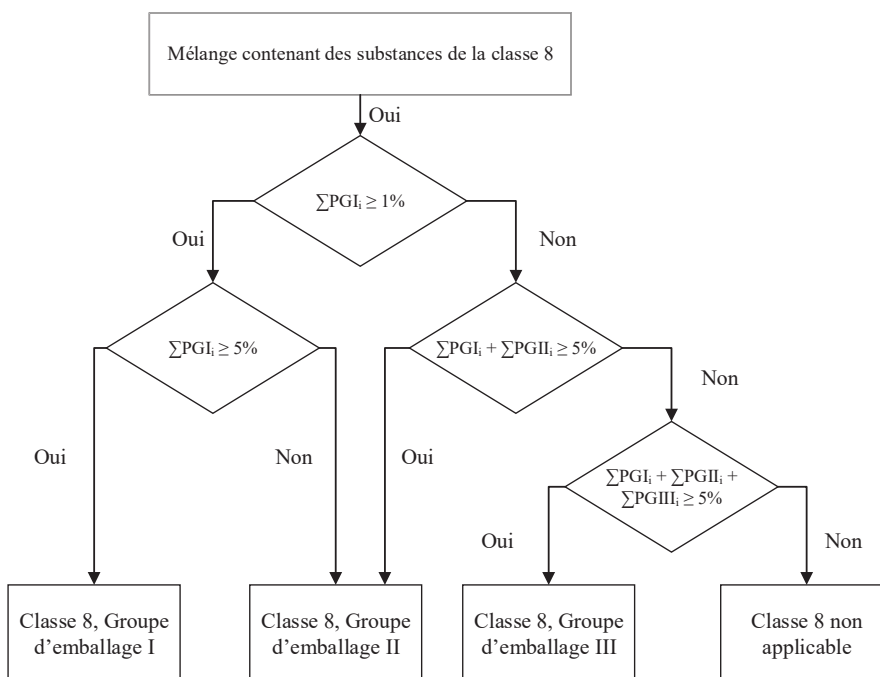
Mélange contenant des substances de la classe 8

Oui

$\sum PGI_i \geq 1\%$

Oui

Non

$\sum PGI_i \geq 5\%$

$\sum PGI_i + \sum PGII_i \geq 5\%$

Non

Oui

Non

Oui

$\sum PGI_i + \sum PGII_i + \sum PGIII_i \geq 5\%$

Oui

Non

Classe 8, Groupe d'emballage I

Classe 8, Groupe d'emballage II

Classe 8, Groupe d'emballage III

Classe 8 non applicable